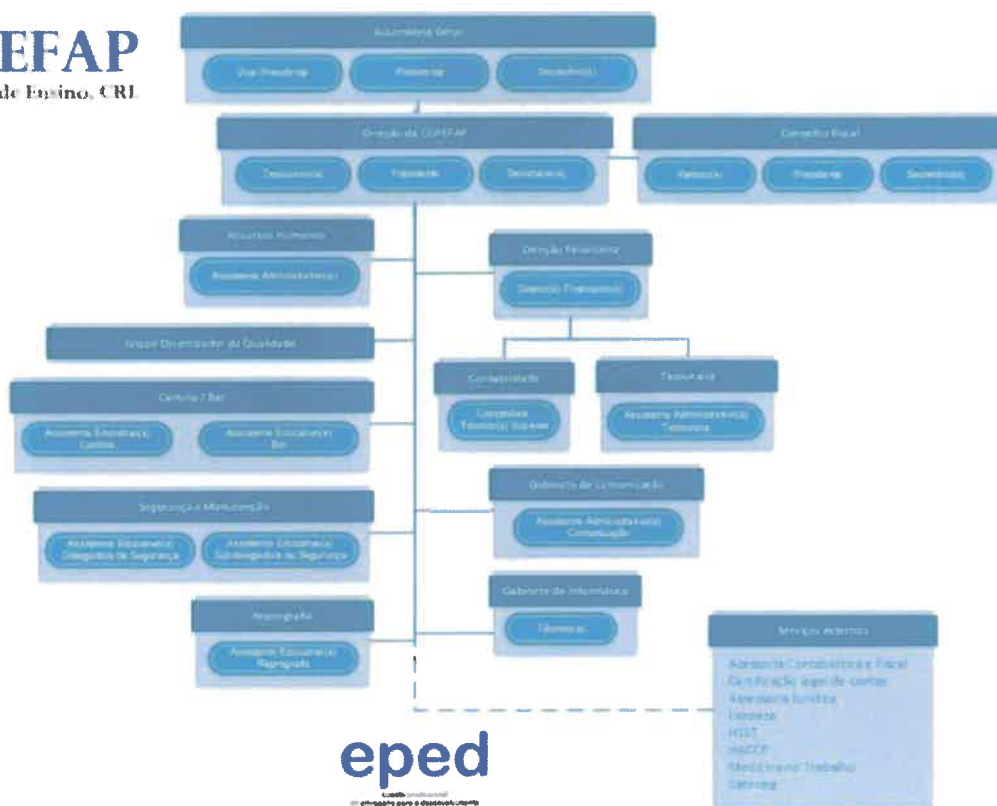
EFAP
de Ensino, CRL

Assembleia Geral
Vice-Presidente
Presidente
Secretário(s)

Direção da CUEFAP
Tesoureiro(a)
Presidente
Secretário(a)

Conselho Fiscal
Relator(a)
Presidente
Secretário(a)

Recursos Humanos
Assistente Administrativo(a)

Direção Financeira
Diretor(a) Financeiro(a)

Grupo Dinamizador da Qualidade

Contabilidade
Contabilista Certificado(a)

Tesouraria
Assistente Administrativo(a) Tesouraria

Cantina / Bar
Assistente Educativo(a) Cantina
Assistente Educativo(a) Bar

Gabinete de Comunicação
Assistente Administrativo(a) Comunicação

Segurança e Manutenção
Assistente Educativo(a) Delegado(a) de Segurança
Assistente Educativo(a) Subdelegado(a) de Segurança

Gabinete de Informática
Técnico(a)

Reprografia
Assistente Educativo(a) Reprografia

Serviços externos
Assessoria Contabilística e Fiscal
Certificação legal de contas
Assessoria Jurídica
Limpeza
HSST
HACCP
Medicina no Trabalho
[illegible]

eped
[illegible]